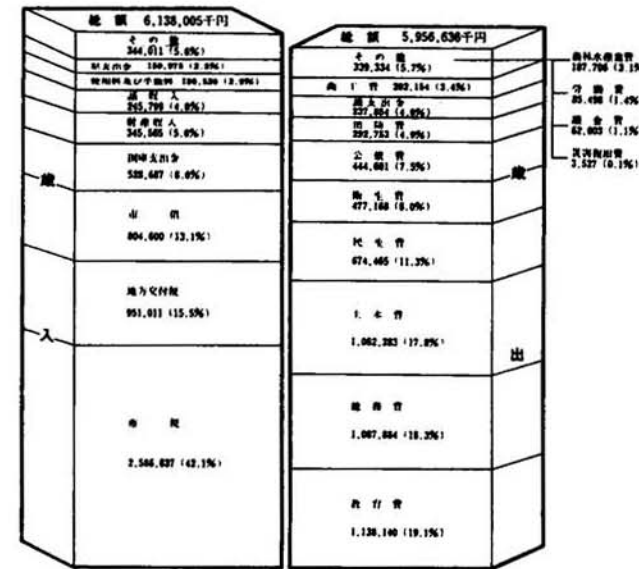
総額 6,138,005千円

その他
344,011 (5.6%)

県支出金 150,973 (2.5%)

使用料及び手数料 156,530 (2.5%)

諸収入
245,790 (4.0%)

財産収入
345,565 (5.6%)

国庫支出金
539,687 (8.8%)

市債
804,600 (13.1%)

地方交付税
951,011 (15.5%)

市税
2,586,837 (42.1%)

歳

入

総額 5,956,636千円

その他
329,334 (5.7%)

商工費 202,164 (3.4%)

諸支出金
227,884 (4.0%)

消防費
292,753 (4.9%)

公債費
444,001 (7.5%)

衛生費
477,168 (8.0%)

民生費
674,465 (11.3%)

土木費
1,062,383 (17.8%)

総務費
1,087,884 (18.3%)

教育費
1,138,140 (19.1%)

歳

出

農林水産業費
187,796 (3.1%)

労働費
85,498 (1.4%)

議会費
62,003 (1.1%)

災害復旧費
3,527 (0.1%)